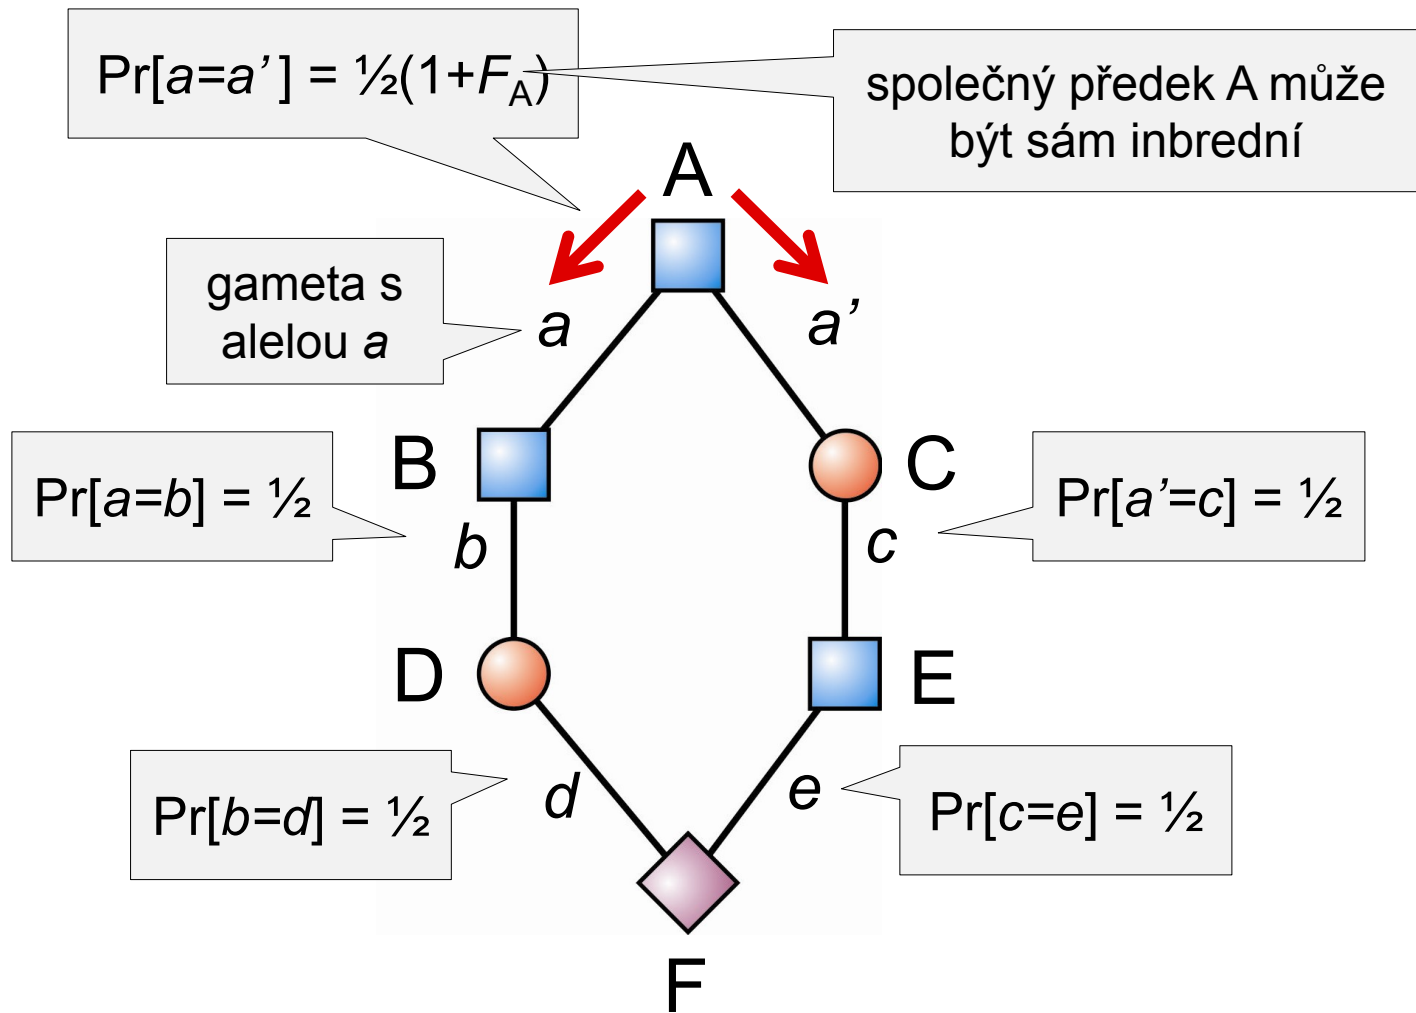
$Pr[a=a'] = \frac{1}{2}(1+F_A)$

společný předek A může být sám inbrední

A

gameta s alelou *a*

*a*

*a'*

B

C

$Pr[a=b] = \frac{1}{2}$

*b*

*c*

$Pr[a'=c] = \frac{1}{2}$

D

E

$Pr[b=d] = \frac{1}{2}$

*d*

*e*

$Pr[c=e] = \frac{1}{2}$

F